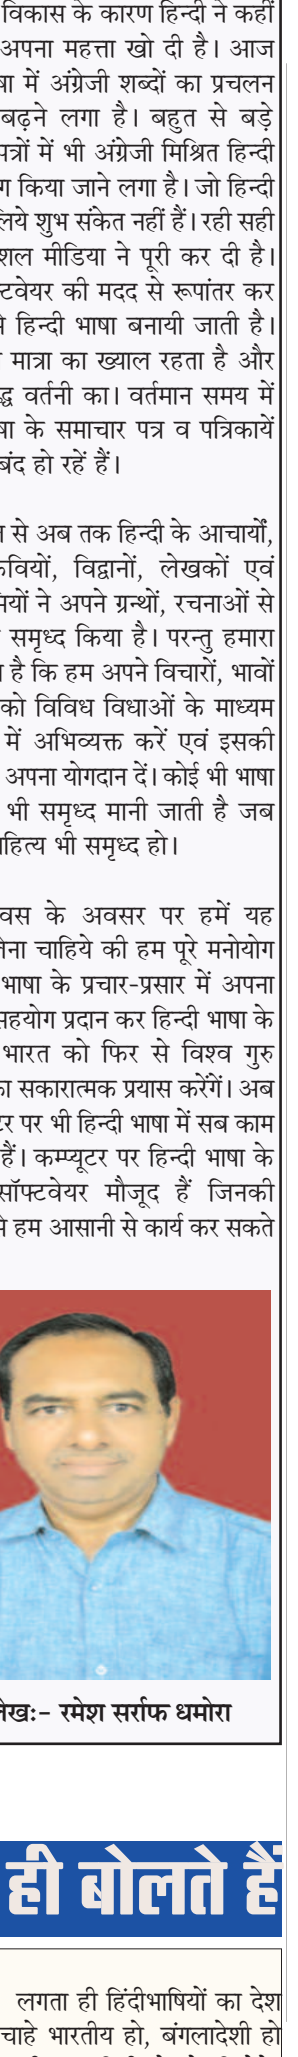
विकास के कारण हिन्दी ने कहीं अपना महत्ता खो दी है। आज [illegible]षा में अंग्रेजी शब्दों का प्रचलन बढ़ने लगा है। बहुत से बड़े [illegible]पत्रों में भी अंग्रेजी मिश्रित हिन्दी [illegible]ग किया जाने लगा है। जो हिन्दी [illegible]लये शुभ संकेत नहीं हैं। रही सही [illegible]शल मीडिया ने पूरी कर दी है। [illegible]टवेयर की मदद से रूपांतर कर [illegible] हिन्दी भाषा बनायी जाती है। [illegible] मात्रा का ख्याल रहता है और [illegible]द्ध वर्तनी का। वर्तमान समय में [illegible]षा के समाचार पत्र व पत्रिकायें बंद हो रहें हैं।

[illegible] से अब तक हिन्दी के आचार्यों, कवियों, विद्वानों, लेखकों एवं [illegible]नयों ने अपने ग्रन्थों, रचनाओं से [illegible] समृध्द किया है। परन्तु हमारा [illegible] है कि हम अपने विचारों, भावों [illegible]को विविध विधाओं के माध्यम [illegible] में अभिव्यक्त करें एवं इसकी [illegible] अपना योगदान दें। कोई भी भाषा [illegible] भी समृध्द मानी जाती है जब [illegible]हित्य भी समृध्द हो।

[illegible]वस के अवसर पर हमें यह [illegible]ना चाहिये की हम पूरे मनोयोग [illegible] भाषा के प्रचार-प्रसार में अपना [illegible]हयोग प्रदान कर हिन्दी भाषा के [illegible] भारत को फिर से विश्व गुरु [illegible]का सकारात्मक प्रयास करेंगें। अब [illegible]टर पर भी हिन्दी भाषा में सब काम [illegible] हैं। कम्प्यूटर पर हिन्दी भाषा के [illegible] सॉफ्टवेयर मौजूद हैं जिनकी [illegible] हम आसानी से कार्य कर सकते

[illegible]लेखः- रमेश सर्राफ धमोरा

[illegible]ही बोलते हैं

लगता ही हिंदीभाषियों का देश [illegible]चाहे भारतीय हो, बंगलादेशी हो